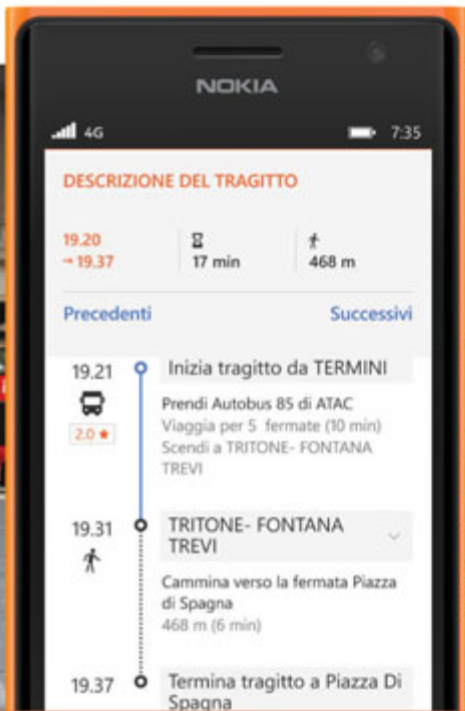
NOKIA

4G 7:35

DESCRIZIONE DEL TRAGITTO

19.20
→ 19.37

17 min

468 m

Precedenti

Successivi

19.21

Inizia tragitto da TERMINI

2.0 ★

Prendi Autobus 85 di ATAC
Viaggia per 5 fermate (10 min)
Scendi a TRITONE- FONTANA TREVI

19.31

TRITONE- FONTANA TREVI

Cammina verso la fermata Piazza di Spagna
468 m (6 min)

19.37

Termina tragitto a Piazza Di Spagna